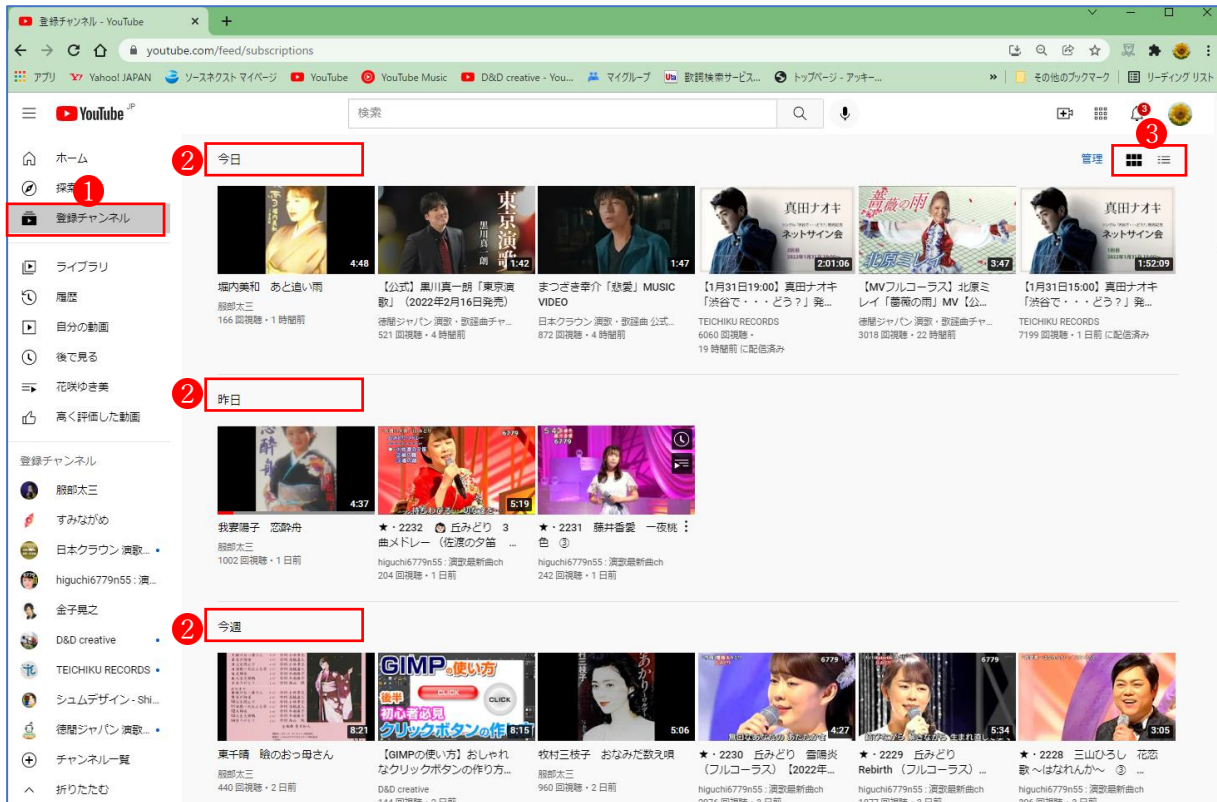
登録チャンネル - YouTube
youtube.com/feed/subscriptions
アプリ Yahoo! JAPAN ソースネクスト マイページ YouTube YouTube Music D&D creative - You... マイグループ 歌詞検索サービス... トップページ - アッキー... その他のブックマーク リーディング リスト
YouTube JP
検索
3
ホーム
探索 1
登録チャンネル
ライブラリ
履歴
自分の動画
後で見る
花咲ゆき美
高く評価した動画
登録チャンネル
般若太三
すみながめ
日本クラウン 演歌...
higuchi6779n55 : 演...
金子晃之
D&D creative
TEICHIKU RECORDS
シュムデザイン - Shi...
徳間ジャパン 演歌...
チャンネル一覧
折りたたむ
2 今日
管理
3
4:48
堀内美和 あと追い雨
般若太三
166 回視聴・1 時間前
1:42
【公式】黒川真一朗「東京演歌」（2022年2月16日発売）
徳間ジャパン 演歌・歌謡曲チャ...
521 回視聴・4 時間前
1:47
まつざき幸介「悲愛」MUSIC VIDEO
日本クラウン 演歌・歌謡曲 公式...
872 回視聴・4 時間前
真田ナオキ ネットサイン会
2:01:06
【1月31日19:00】真田ナオキ「渋谷で・・・どう？」発...
TEICHIKU RECORDS
6060 回視聴・
19 時間前 に配信済み
薔薇の雨 北原ミレイ
3:47
【MVフルコーラス】北原ミレイ「薔薇の雨」MV【公...
徳間ジャパン 演歌・歌謡曲チャ...
3018 回視聴・22 時間前
真田ナオキ ネットサイン会
1:52:09
【1月31日15:00】真田ナオキ「渋谷で・・・どう？」発...
TEICHIKU RECORDS
7199 回視聴・1 日前 に配信済み
2 昨日
4:37
我妻陽子 恋酔舟
般若太三
1002 回視聴・1 日前
6779
5:19
★・2232 丘みどり 3曲メドレー（佐渡の夕笛 ...
higuchi6779n55 : 演歌最新曲ch
204 回視聴・1 日前
6779
★・2231 藤井香愛 一夜桃色 ③
higuchi6779n55 : 演歌最新曲ch
242 回視聴・1 日前
2 今週
8:21
東千晴 暁のおっ母さん
般若太三
440 回視聴・2 日前
GIMPの使い方 後半 CLICK CLICK 初心者必見 クリックボタンの作
8:15
【GIMPの使い方】おしゃれなクリックボタンの作り方...
D&D creative
5:06
牧村三枝子 おなみだ数え唄
般若太三
960 回視聴・2 日前
6779
4:27
★・2230 丘みどり 雪陽炎（フルコーラス）【2022年...
higuchi6779n55 : 演歌最新曲ch
6779
5:34
★・2229 丘みどり Rebirth（フルコーラス）...
higuchi6779n55 : 演歌最新曲ch
3:05
★・2228 三山ひろし 花恋歌～はなれんか～ ③ ...
higuchi6779n55 : 演歌最新曲ch